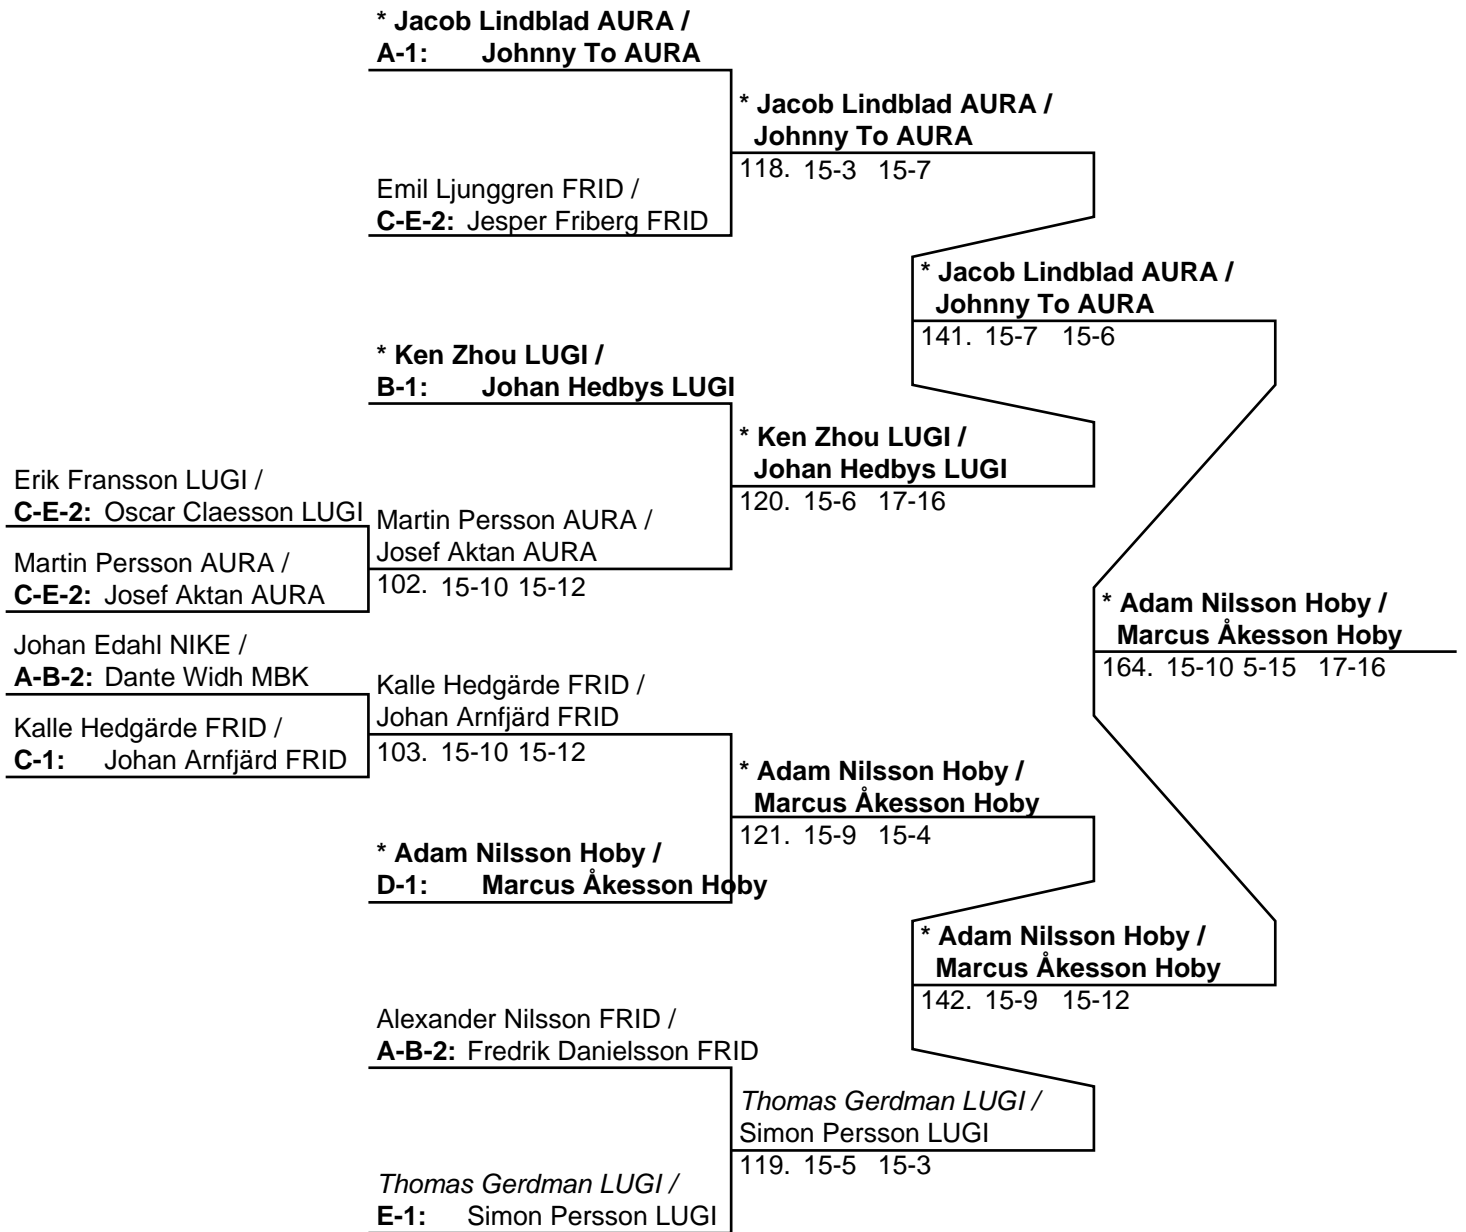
* Jacob Lindblad AURA /
A-1: Johnny To AURA

Emil Ljunggren FRID /
C-E-2: Jesper Friberg FRID

* Jacob Lindblad AURA /
Johnny To AURA
118. 15-3 15-7

* Ken Zhou LUGI /
B-1: Johan Hedbys LUGI

Erik Fransson LUGI /
C-E-2: Oscar Claesson LUGI

Martin Persson AURA /
C-E-2: Josef Aktan AURA

Martin Persson AURA /
Josef Aktan AURA
102. 15-10 15-12

* Ken Zhou LUGI /
Johan Hedbys LUGI
120. 15-6 17-16

* Jacob Lindblad AURA /
Johnny To AURA
141. 15-7 15-6

Johan Edahl NIKE /
A-B-2: Dante Widh MBK

Kalle Hedgärde FRID /
C-1: Johan Arnfjärd FRID

Kalle Hedgärde FRID /
Johan Arnfjärd FRID
103. 15-10 15-12

* Adam Nilsson Hoby /
D-1: Marcus Åkesson Hoby

* Adam Nilsson Hoby /
Marcus Åkesson Hoby
121. 15-9 15-4

Alexander Nilsson FRID /
A-B-2: Fredrik Danielsson FRID

Thomas Gerdman LUGI /
E-1: Simon Persson LUGI

Thomas Gerdman LUGI /
Simon Persson LUGI
119. 15-5 15-3

* Adam Nilsson Hoby /
Marcus Åkesson Hoby
142. 15-9 15-12

* Adam Nilsson Hoby /
Marcus Åkesson Hoby
164. 15-10 5-15 17-16